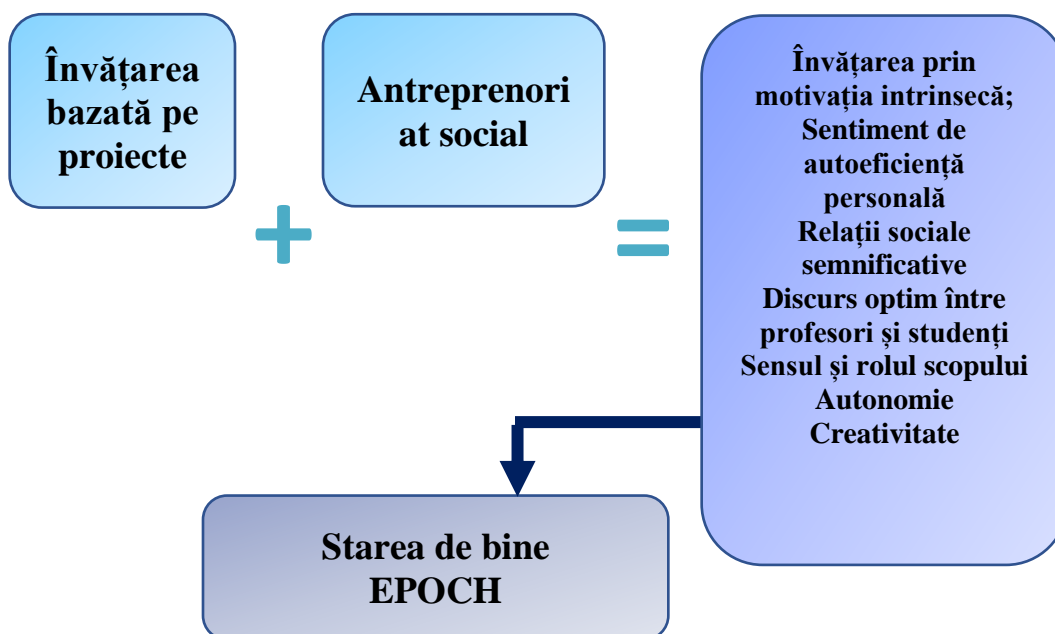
Învățarea bazată pe proiecte

+

Antreprenori at social

=

Învățarea prin motivația intrinsecă;
Sentiment de autoeficiență personală
Relații sociale semnificative
Discurs optim între profesori și studenți
Sensul și rolul scopului
Autonomie
Creativitate

Starea de bine EPOCH